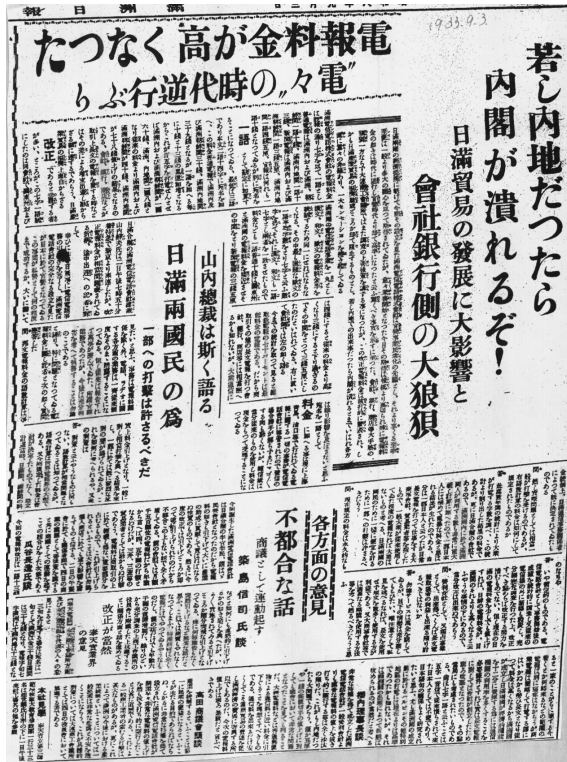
報日洲滿

1933.9.3

電報料金が高くなつた

"電々"の時代逆行ぶり

若し内地だつたら内閣が潰れるぞ!

日滿貿易の發展に大影響と

會社銀行側の大狼狽

山内總裁は斯く語る

日滿兩國民の爲

一部への打撃は許さるべきだ

各方面の意見

不都合な話

商議として運動起す

築島信司氏談

改正が當然

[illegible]